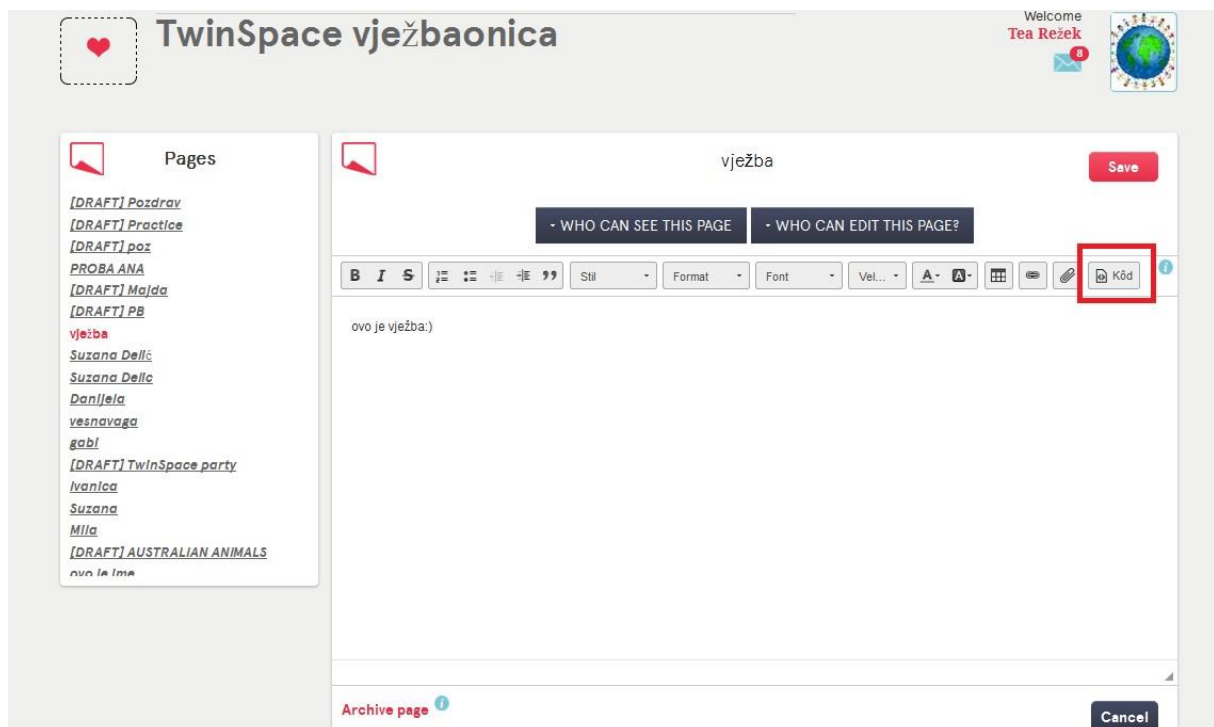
TwinSpace vježbaonica

Welcome
Tea Režek
8

Pages

[DRAFT] Pozdrav
[DRAFT] Practice
[DRAFT] poz
PROBA ANA
[DRAFT] Majda
[DRAFT] PB
vježba
Suzana Delić
Suzana Delic
Danijela
vesnavaga
gabi
[DRAFT] TwinSpace party
Ivanica
Suzana
Mila
[DRAFT] AUSTRALIAN ANIMALS
ovo je ime

vježba

Save

· WHO CAN SEE THIS PAGE
· WHO CAN EDIT THIS PAGE?

B I S 99 Stil Format Font Vel... A· Kôd

ovo je vježba:)

Archive page

Cancel